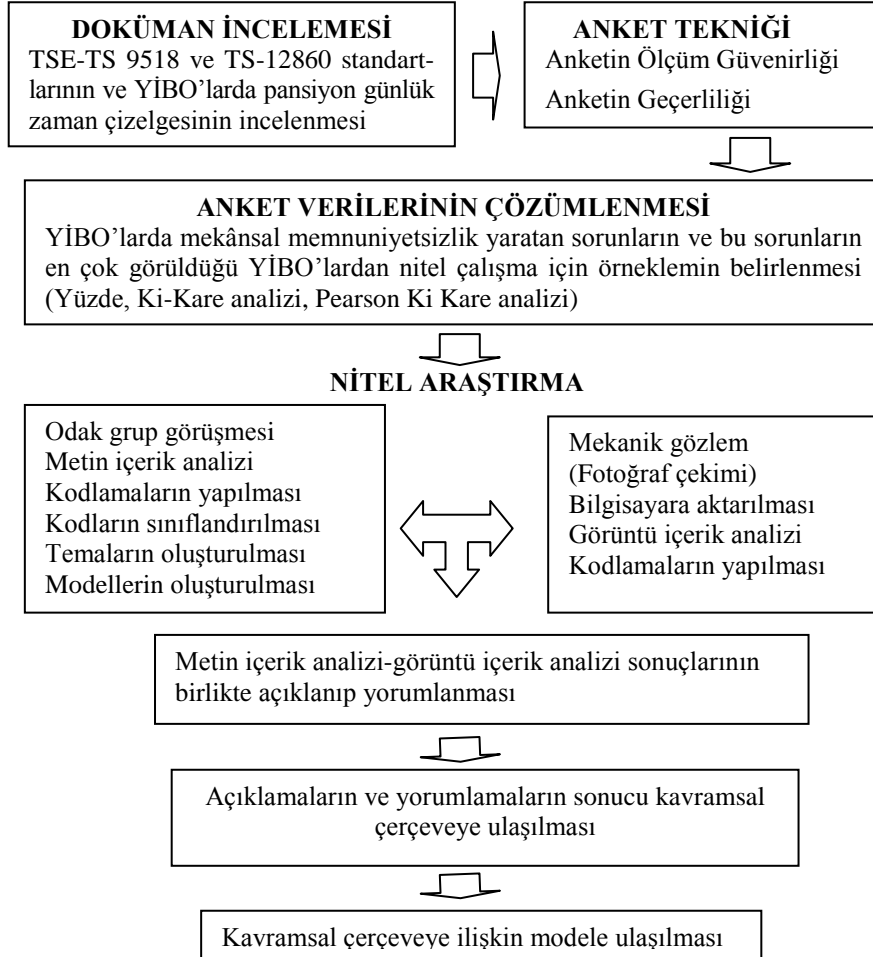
DOKÜMAN İNCELEMESİ
TSE-TS 9518 ve TS-12860 standartlarının ve YİBO'larda pansiyon günlük zaman çizelgesinin incelenmesi

ANKET TEKNİĞİ
Anketin Ölçüm Güvenirliği
Anketin Geçerliliği

ANKET VERİLERİNİN ÇÖZÜMLENMESİ
YİBO'larda mekânsal memnuniyetsizlik yaratan sorunların ve bu sorunların en çok görüldüğü YİBO'lardan nitel çalışma için örneklemin belirlenmesi (Yüzde, Ki-Kare analizi, Pearson Ki Kare analizi)

NİTEL ARAŞTIRMA

Odak grup görüşmesi
Metin içerik analizi
Kodlamaların yapılması
Kodların sınıflandırılması
Temaların oluşturulması
Modellerin oluşturulması

Mekanik gözlem
(Fotoğraf çekimi)
Bilgisayara aktarılması
Görüntü içerik analizi
Kodlamaların yapılması

Metin içerik analizi-görüntü içerik analizi sonuçlarının birlikte açıklanıp yorumlanması

Açıklamaların ve yorumlamaların sonucu kavramsal çerçeveye ulaşılması

Kavramsal çerçeveye ilişkin modele ulaşılması